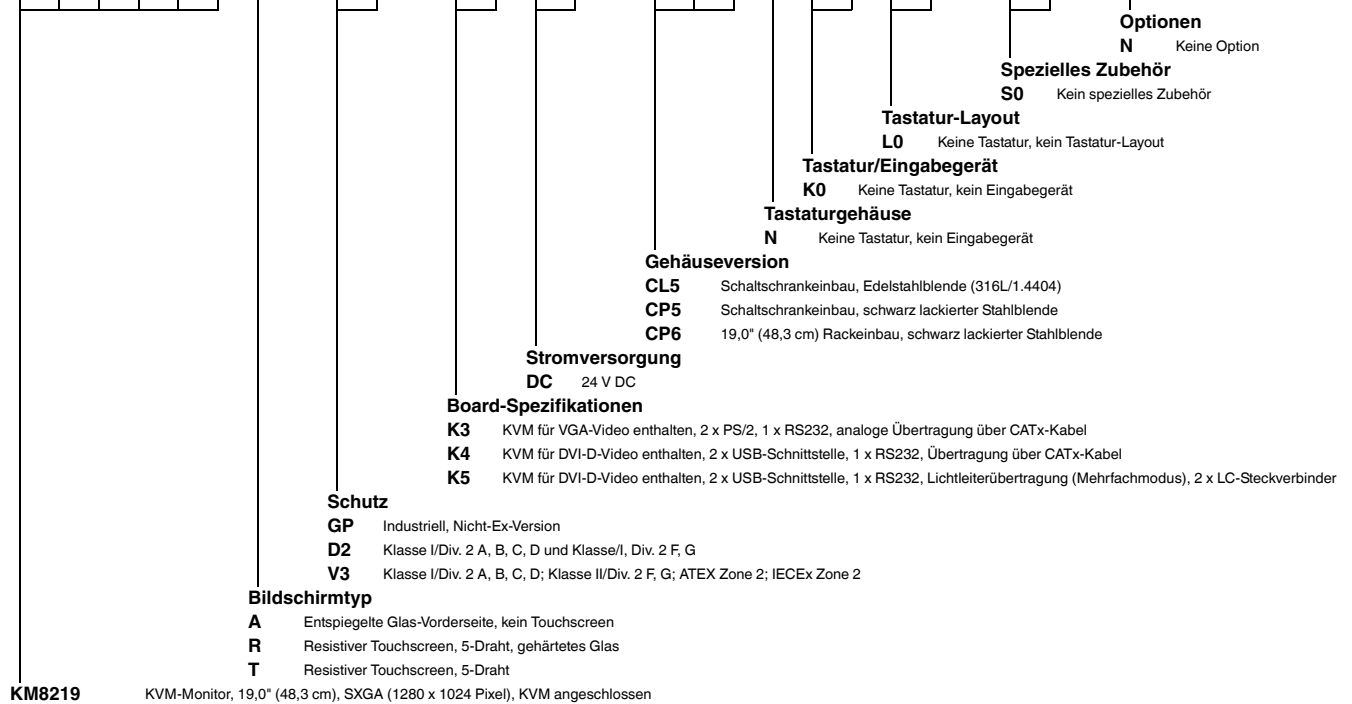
Optionen
N Keine Option

Spezielles Zubehör
S0 Kein spezielles Zubehör

Tastatur-Layout
L0 Keine Tastatur, kein Tastatur-Layout

Tastatur/Eingabegerät
K0 Keine Tastatur, kein Eingabegerät

Tastaturgehäuse
N Keine Tastatur, kein Eingabegerät

Gehäuseversion
CL5 Schaltschrankeinbau, Edelstahlblende (316L/1.4404)
CP5 Schaltschrankeinbau, schwarz lackierter Stahlblende
CP6 19,0" (48,3 cm) Rackeinbau, schwarz lackierter Stahlblende

Stromversorgung
DC 24 V DC

Board-Spezifikationen
K3 KVM für VGA-Video enthalten, 2 x PS/2, 1 x RS232, analoge Übertragung über CATx-Kabel
K4 KVM für DVI-D-Video enthalten, 2 x USB-Schnittstelle, 1 x RS232, Übertragung über CATx-Kabel
K5 KVM für DVI-D-Video enthalten, 2 x USB-Schnittstelle, 1 x RS232, Lichtleiterübertragung (Mehrfachmodus), 2 x LC-Steckverbinder

Schutz
GP Industriell, Nicht-Ex-Version
D2 Klasse I/Div. 2 A, B, C, D und Klasse/I, Div. 2 F, G
V3 Klasse I/Div. 2 A, B, C, D; Klasse II/Div. 2 F, G; ATEX Zone 2; IECEx Zone 2

Bildschirmtyp
A Entspiegelte Glas-Vorderseite, kein Touchscreen
R Resistiver Touchscreen, 5-Draht, gehärtetes Glas
T Resistiver Touchscreen, 5-Draht

KM8219 KVM-Monitor, 19,0" (48,3 cm), SXGA (1280 x 1024 Pixel), KVM angeschlossen